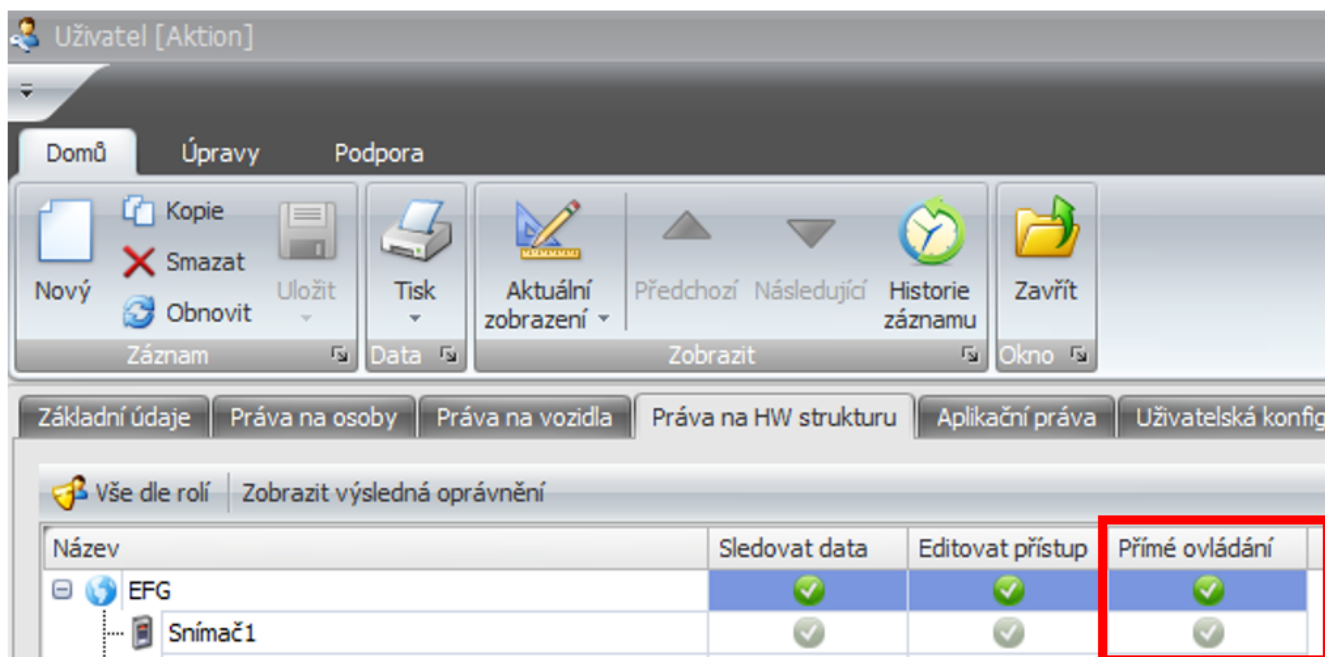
Uživatel [Aktion]

Domů Úpravy Podpora

Nový Kopie Smazat Obnovit Uložit
Záznam

Tisk
Data

Aktuální zobrazení Předchozí Následující Historie záznamu
Zobrazit

Zavřít
Okno

Základní údaje | Práva na osoby | Práva na vozidla | Práva na HW strukturu | Aplikační práva | Uživatelská konfig

Vše dle rolí | Zobrazit výsledná oprávnění

| Název | Sledovat data | Editovat přístup | Přímé ovládání |
|---|---|---|---|
| EFG | | | |
| Snímač1 | | | |